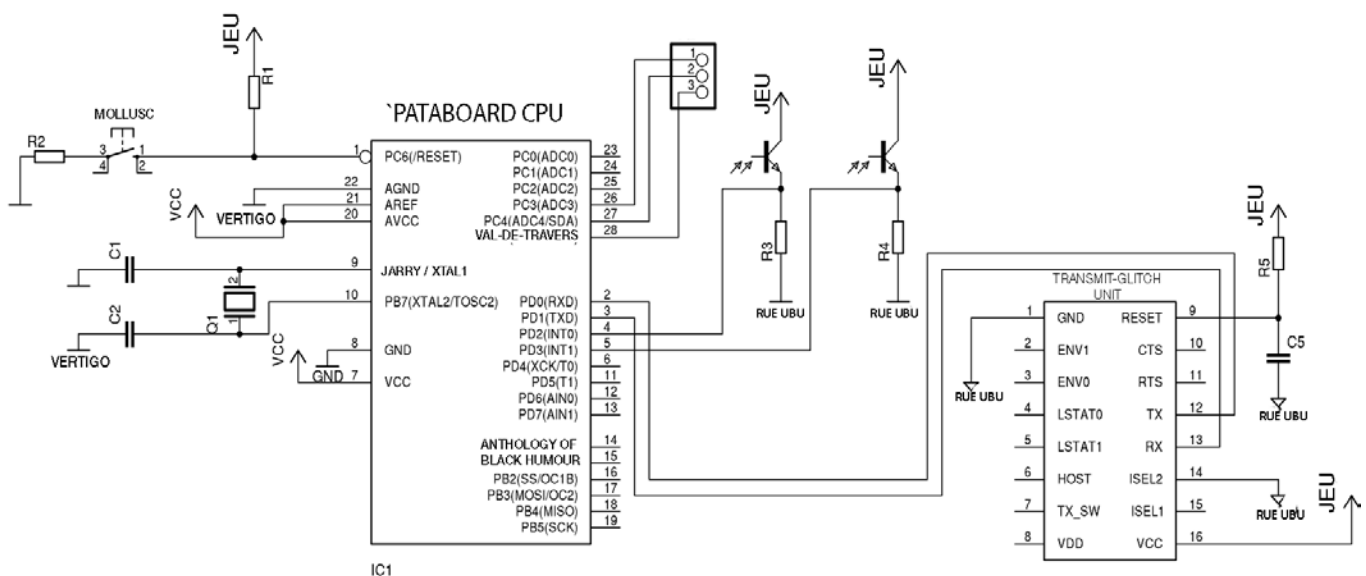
JEU
R1
MOLLUSC
R2
3 1
4 2
`PATABOARD CPU
1 PC6(/RESET)
22 AGND
21 AREF
20 AVCC
VCC
VERTIGO
C1
9 JARRY / XTAL1
C2
10 PB7(XTAL2/TOSC2)
Q1
VERTIGO
VCC
8 GND
GND 7 VCC
PC0(ADC0) 23
PC1(ADC1) 24
PC2(ADC2) 25
PC3(ADC3) 26
PC4(ADC4/SDA) 27
VAL-DE-TRAVERS 28
PD0(RXD) 2
PD1(TXD) 3
PD2(INT0) 4
PD3(INT1) 5
PD4(XCK/T0) 6
PD5(T1) 11
PD6(AIN0) 12
PD7(AIN1) 13
ANTHOLOGY OF 14
BLACK HUMOUR 15
PB2(SS/OC1B) 16
PB3(MOSI/OC2) 17
PB4(MISO) 18
PB5(SCK) 19
IC1
1
2
3
JEU
JEU
R3
R4
RUE UBU
RUE UBU
JEU
R5
C5
TRANSMIT-GLITCH UNIT
1 GND RESET 9
2 ENV1 CTS 10
3 ENV0 RTS 11
4 LSTAT0 TX 12
5 LSTAT1 RX 13
6 HOST ISEL2 14
7 TX_SW ISEL1 15
8 VDD VCC 16
RUE UBU
RUE UBU
RUE UBU
JEU